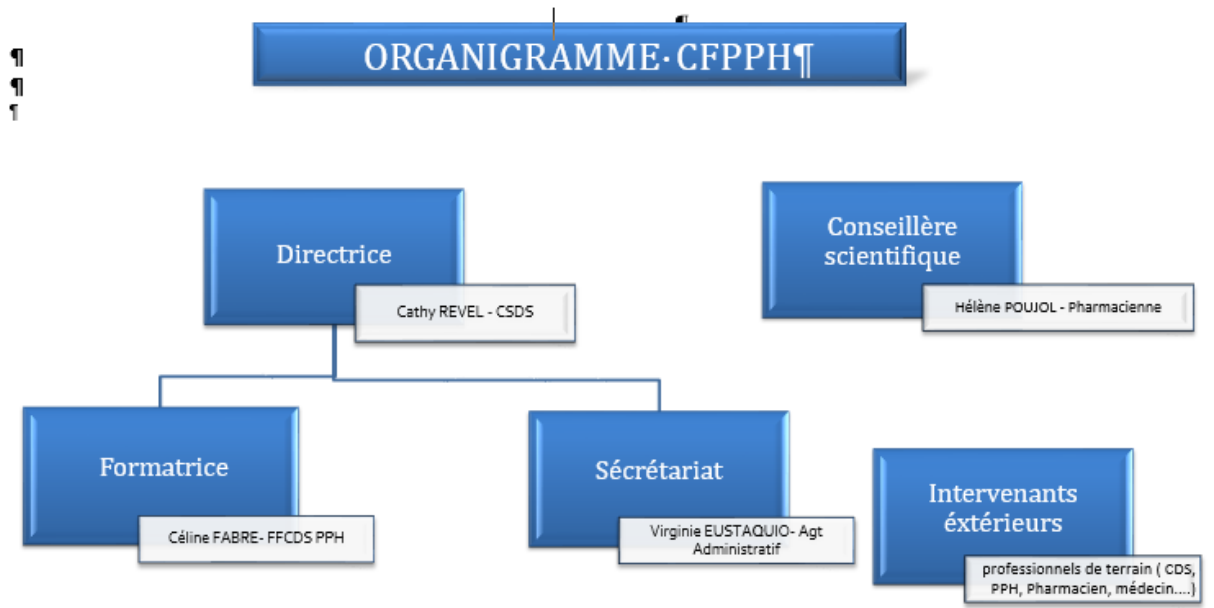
¶

¶
¶
¶

ORGANIGRAMME· CFPPH¶

Directrice

Cathy REVEL - CSDS

Conseillère scientifique

Hélène POUJOL - Pharmacienne

Formatrice

Céline FABRE- FFCDS PPH

Sécrétariat

Virginie EUSTAQUIO- Agt Administratif

Intervenants extérieurs

professionnels de terrain ( CDS, PPH, Pharmacien, médecin....)